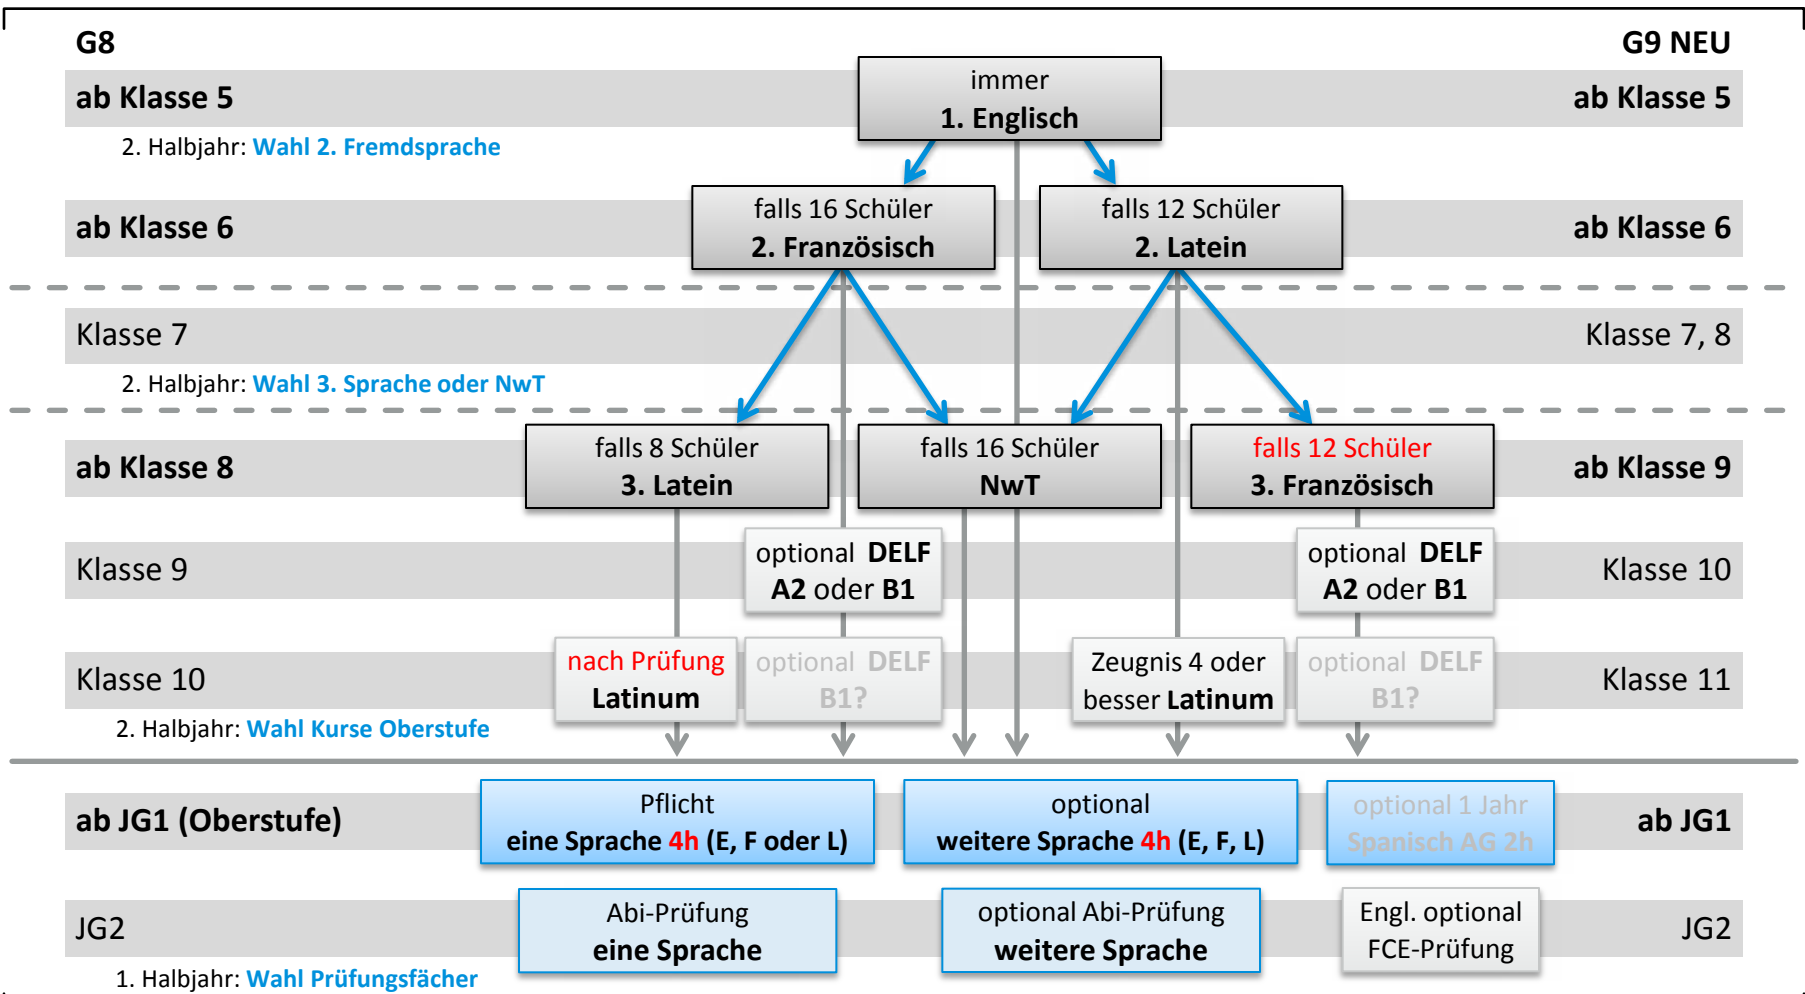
G8

G9 NEU

ab Klasse 5

immer
1. Englisch

ab Klasse 5

2. Halbjahr: Wahl 2. Fremdsprache

ab Klasse 6

falls 16 Schüler
2. Französisch

falls 12 Schüler
2. Latein

ab Klasse 6

Klasse 7

Klasse 7, 8

2. Halbjahr: Wahl 3. Sprache oder NwT

ab Klasse 8

falls 8 Schüler
3. Latein

falls 16 Schüler
NwT

falls 12 Schüler
3. Französisch

ab Klasse 9

Klasse 9

optional DELF
A2 oder B1

optional DELF
A2 oder B1

Klasse 10

Klasse 10

nach Prüfung
Latinum

optional DELF
B1?

Zeugnis 4 oder besser Latinum

optional DELF
B1?

Klasse 11

2. Halbjahr: Wahl Kurse Oberstufe

ab JG1 (Oberstufe)

Pflicht
eine Sprache 4h (E, F oder L)

optional
weitere Sprache 4h (E, F, L)

optional 1 Jahr
Spanisch AG 2h

ab JG1

JG2

Abi-Prüfung
eine Sprache

optional Abi-Prüfung
weitere Sprache

Engl. optional
FCE-Prüfung

JG2

1. Halbjahr: Wahl Prüfungsfächer